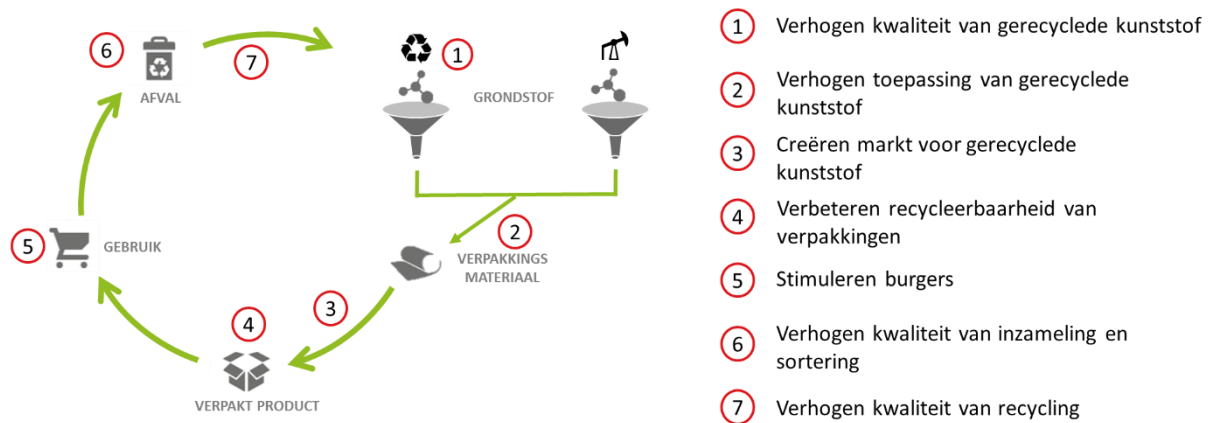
6
AFVAL
7
1
GRONDSTOF
2
VERPAKKINGS MATERIAAL
3
4
VERPAKT PRODUCT
5
GEBRUIK

1 Verhogen kwaliteit van gerecyclede kunststof

2 Verhogen toepassing van gerecyclede kunststof

3 Creëren markt voor gerecyclede kunststof

4 Verbeteren recycleerbaarheid van verpakkingen

5 Stimuleren burgers

6 Verhogen kwaliteit van inzameling en sortering

7 Verhogen kwaliteit van recycling